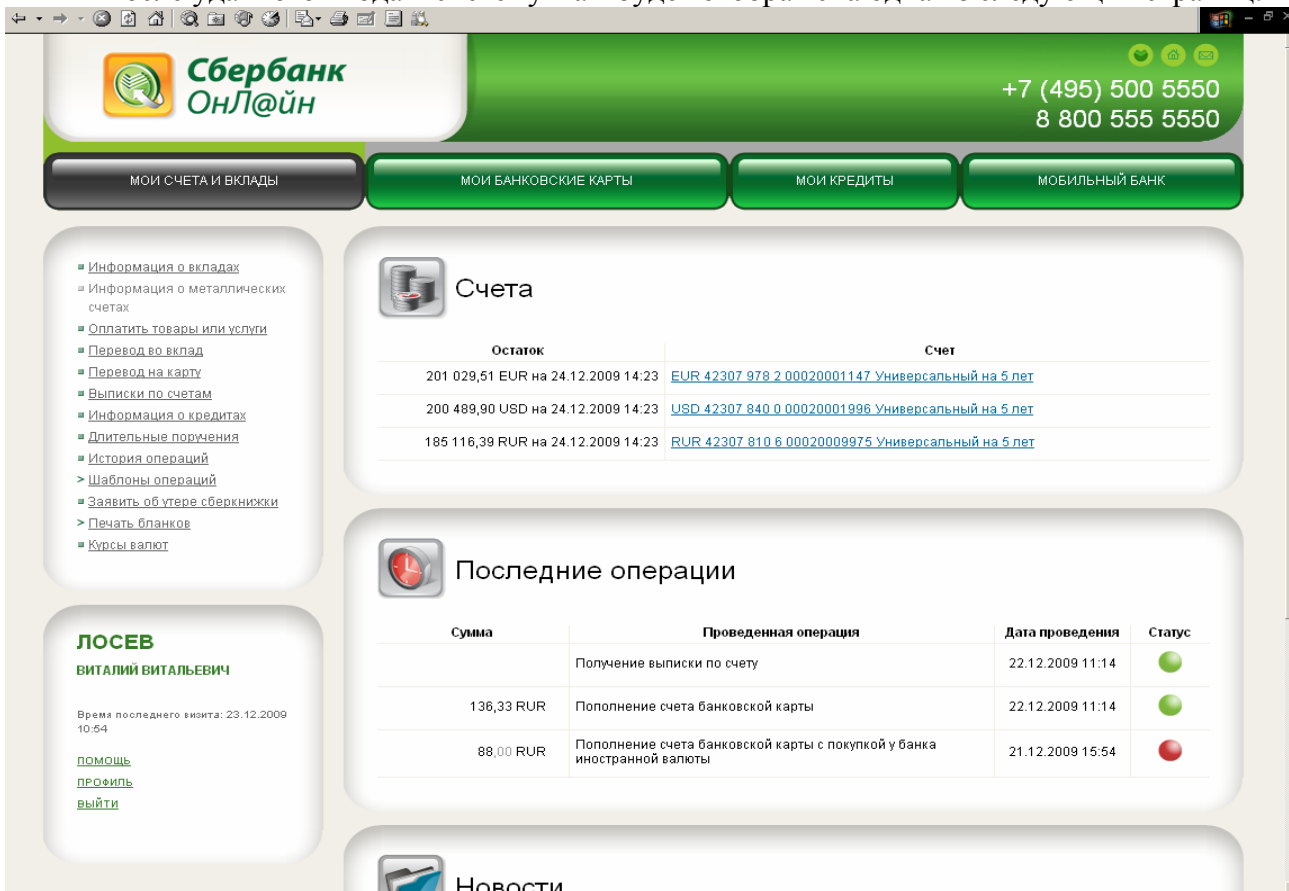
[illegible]

Сбербанк ОнЛ@йн

+7 (495) 500 5550
8 800 555 5550

МОИ СЧЕТА И ВКЛАДЫ | МОИ БАНКОВСКИЕ КАРТЫ | МОИ КРЕДИТЫ | МОБИЛЬНЫЙ БАНК

Информация о вкладах
Информация о металлических счетах
Оплатить товары или услуги
Перевод во вклад
Перевод на карту
Выписки по счетам
Информация о кредитах
Длительные поручения
История операций
> Шаблоны операций
Заявить об утере сберкнижки
> Печать бланков
Курсы валют

ЛОСЕВ
ВИТАЛИЙ ВИТАЛЬЕВИЧ

Время последнего визита: 23.12.2009 10:54

ПОМОЩЬ
ПРОФИЛЬ
ВЫЙТИ

Счета

| Остаток | Счет |
|---|---|
| 201 029,51 EUR на 24.12.2009 14:23 | EUR 42307 978 2 00020001147 Универсальный на 5 лет |
| 200 489,90 USD на 24.12.2009 14:23 | USD 42307 840 0 00020001996 Универсальный на 5 лет |
| 185 116,39 RUR на 24.12.2009 14:23 | RUR 42307 810 6 00020009975 Универсальный на 5 лет |

Последние операции

| Сумма | Проведенная операция | Дата проведения | Статус |
|---|---|---|---|
| | Получение выписки по счету | 22.12.2009 11:14 | |
| 136,33 RUR | Пополнение счета банковской карты | 22.12.2009 11:14 | |
| 88,00 RUR | Пополнение счета банковской карты с покупкой у банка иностранной валюты | 21.12.2009 15:54 | |

Новости